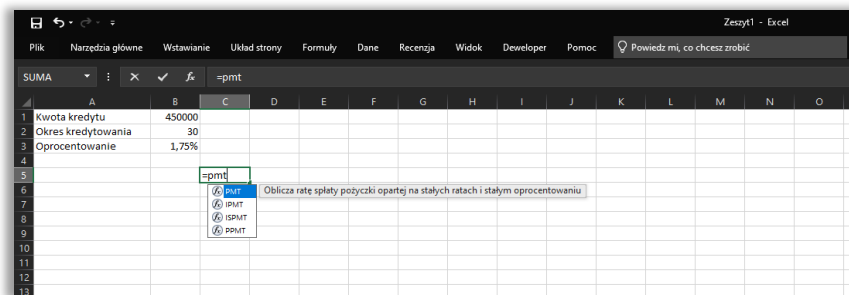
Zeszyt1 - Excel

Plik Narzędzia główne Wstawianie Układ strony Formuły Dane Recenzja Widok Deweloper Pomoc Powiedz mi, co chcesz zrobić

SUMA =pmt

| | A | B | C | D | E | F | G | H | I | J | K | L | M | N | O |
|---|---|---|---|---|---|---|---|---|---|---|---|---|---|---|---|
| 1 | Kwota kredytu | 450000 | | | | | | | | | | | | | |
| 2 | Okres kredytowania | 30 | | | | | | | | | | | | | |
| 3 | Oprocentowanie | 1,75% | | | | | | | | | | | | | |
| 4 | | | | | | | | | | | | | | | |
| 5 | | | =pmt | | | | | | | | | | | | |
| 6 | | | | | | | | | | | | | | | |
| 7 | | | | | | | | | | | | | | | |
| 8 | | | | | | | | | | | | | | | |
| 9 | | | | | | | | | | | | | | | |
| 10 | | | | | | | | | | | | | | | |
| 11 | | | | | | | | | | | | | | | |
| 12 | | | | | | | | | | | | | | | |
| 13 | | | | | | | | | | | | | | | |

PMT
IPMT
ISPMT
PPMT

Oblicza ratę spłaty pożyczki opartej na stałych ratach i stałym oprocentowaniu